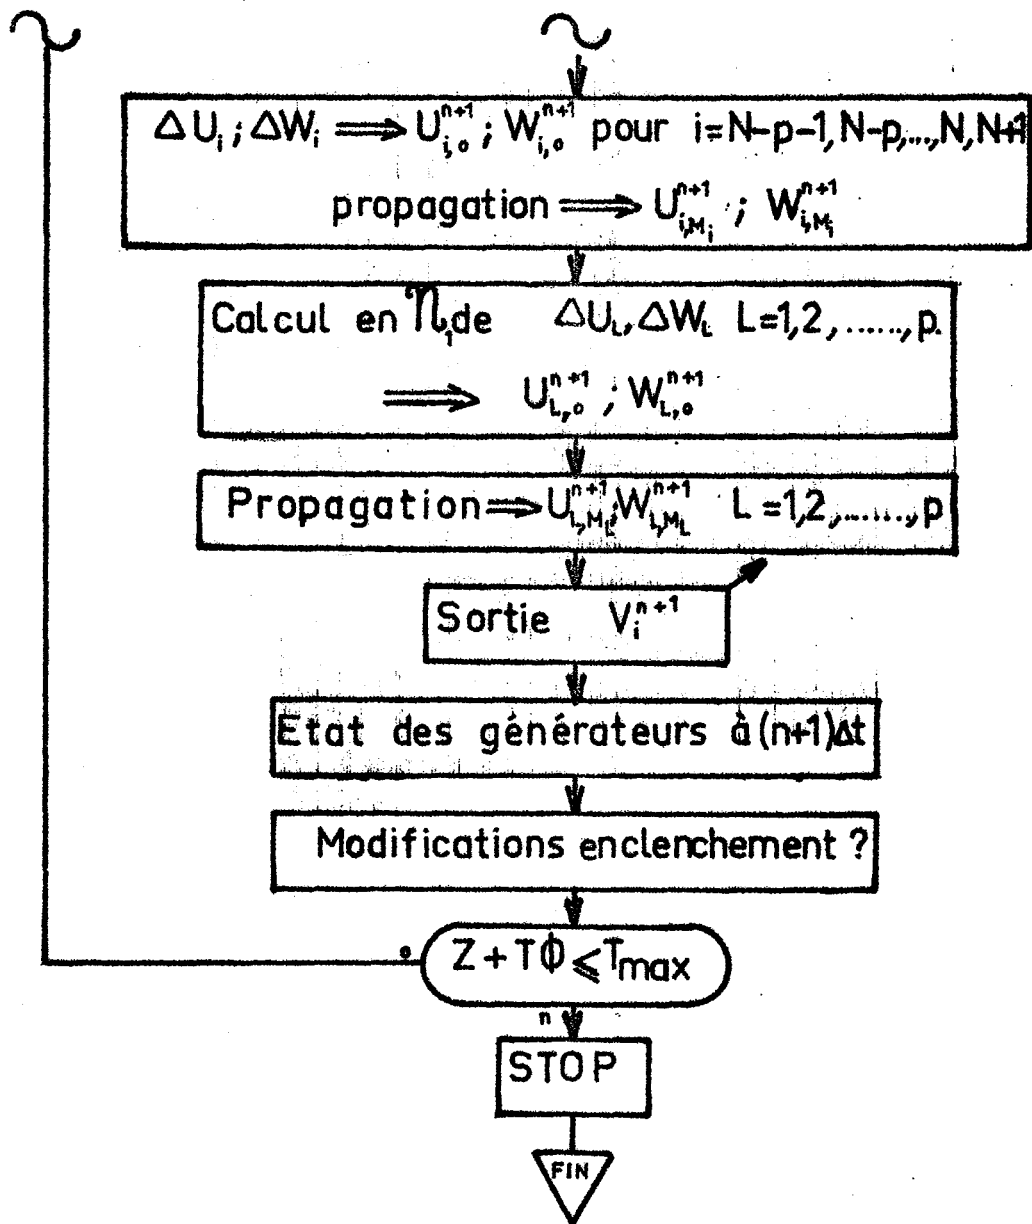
$\Delta U_i ; \Delta W_i \Longrightarrow U_{i,o}^{n+1} ; W_{i,o}^{n+1}$ pour $i=N-p-1, N-p, \ldots, N, N+1$

propagation $\Longrightarrow U_{i,M_i}^{n+1} ; W_{i,M_i}^{n+1}$

Calcul en $\mathcal{N}_1$ de $\Delta U_L, \Delta W_L$ $L=1,2,\ldots\ldots,p.$

$\Longrightarrow U_{L,o}^{n+1} ; W_{L,o}^{n+1}$

Propagation $\Longrightarrow U_{L,M_L}^{n+1} W_{L,M_L}^{n+1}$ $L=1,2,\ldots\ldots\ldots,p$

Sortie $V_i^{n+1}$

Etat des générateurs à $(n+1)\Delta t$

Modifications enclenchement ?

o

$Z+T\Phi \leqslant T_{max}$

n

STOP

FIN